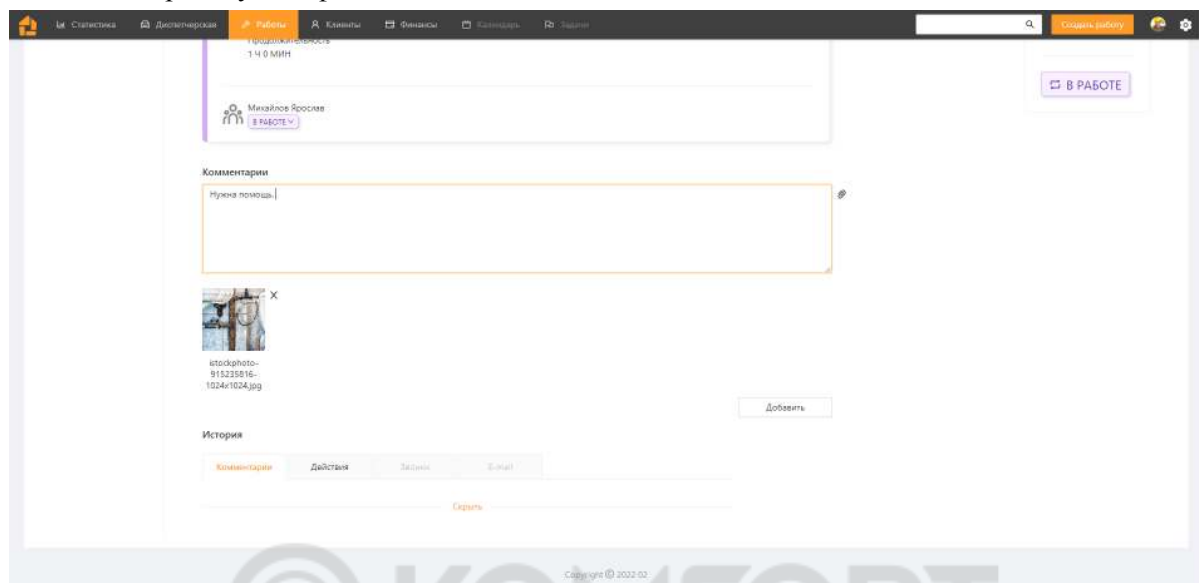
Статистика Диспетчерская Работы Клиенты Финансы Календарь Задачи

Создать работу

Продолжительность
1 Ч 0 МИН

В РАБОТЕ

Михайлов Ярослав
В РАБОТЕ

Комментарии

Нужна помощь.

×

istockphoto-915235816-1024x1024.jpg

Добавить

История

Комментарии Действия Задачи E-mail

Скрыть

Copyright © 2022 02